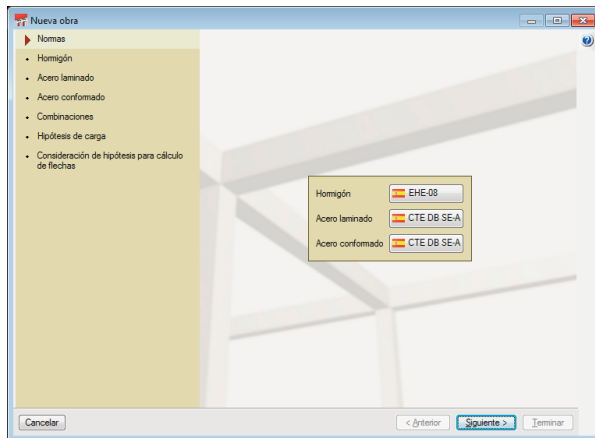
Nueva obra

Normas
Hormigón
Acero laminado
Acero conformado
Combinaciones
Hipótesis de carga
Consideración de hipótesis para cálculo de flechas

Hormigón EHE-08
Acero laminado CTE DB SE-A
Acero conformado CTE DB SE-A

Cancelar
< Anterior
Siguiente >
Terminar